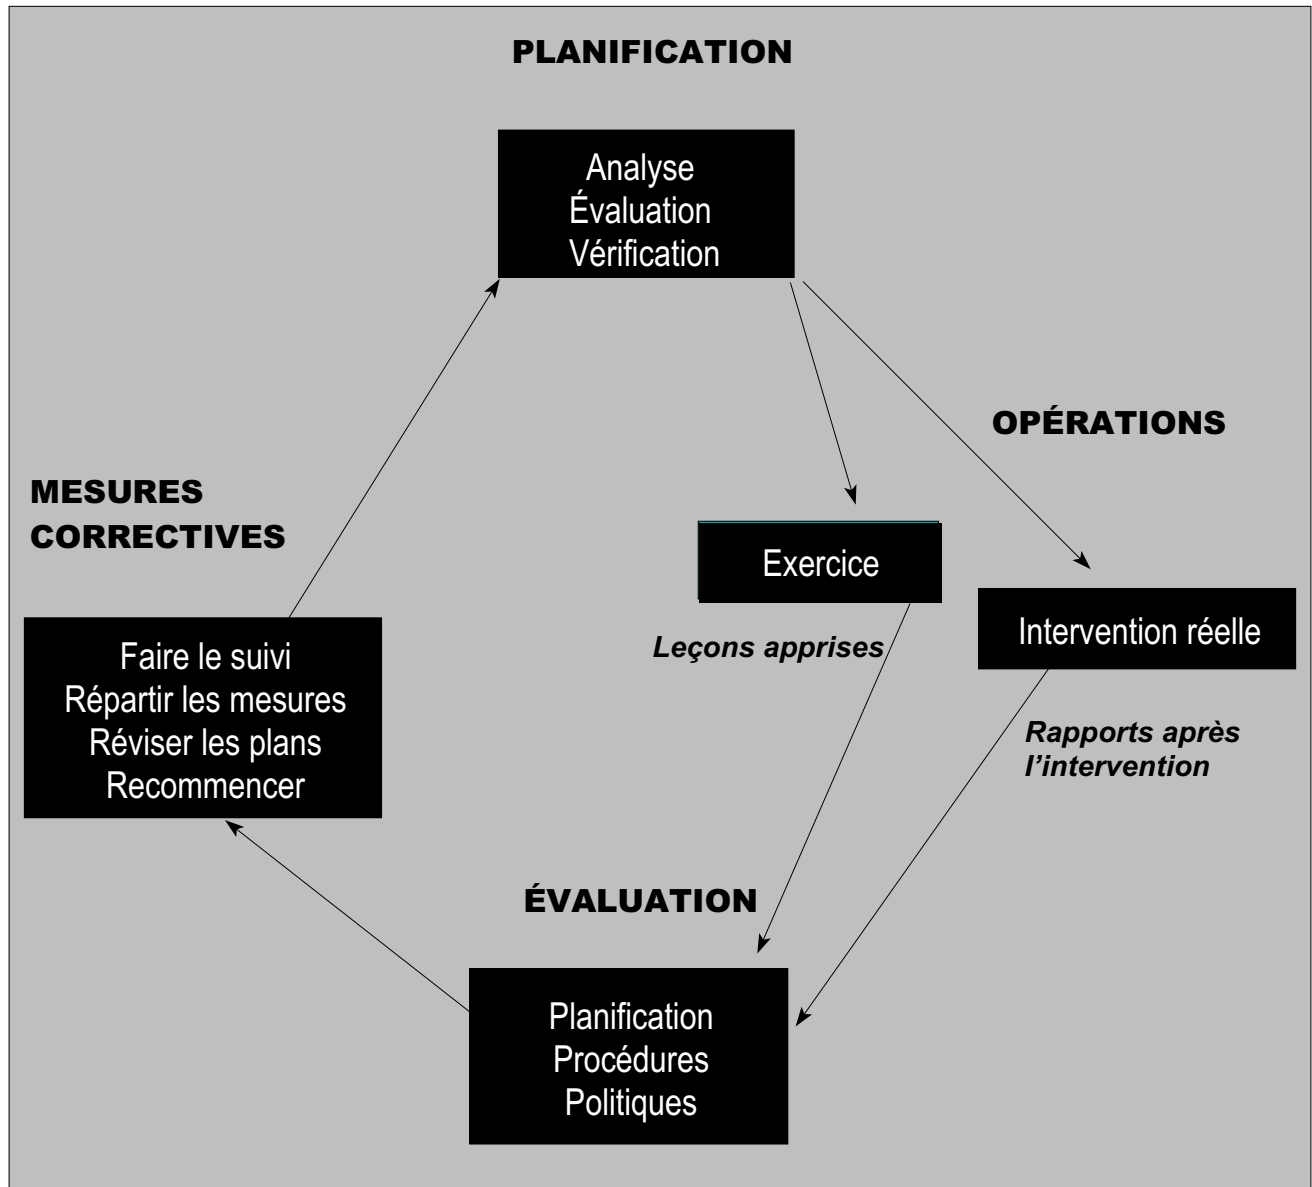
PLANIFICATION

Analyse
Évaluation
Vérification

OPÉRATIONS

MESURES CORRECTIVES

Exercice

Intervention réelle

Leçons apprises

Faire le suivi
Répartir les mesures
Réviser les plans
Recommencer

Rapports après l'intervention

ÉVALUATION

Planification
Procédures
Politiques